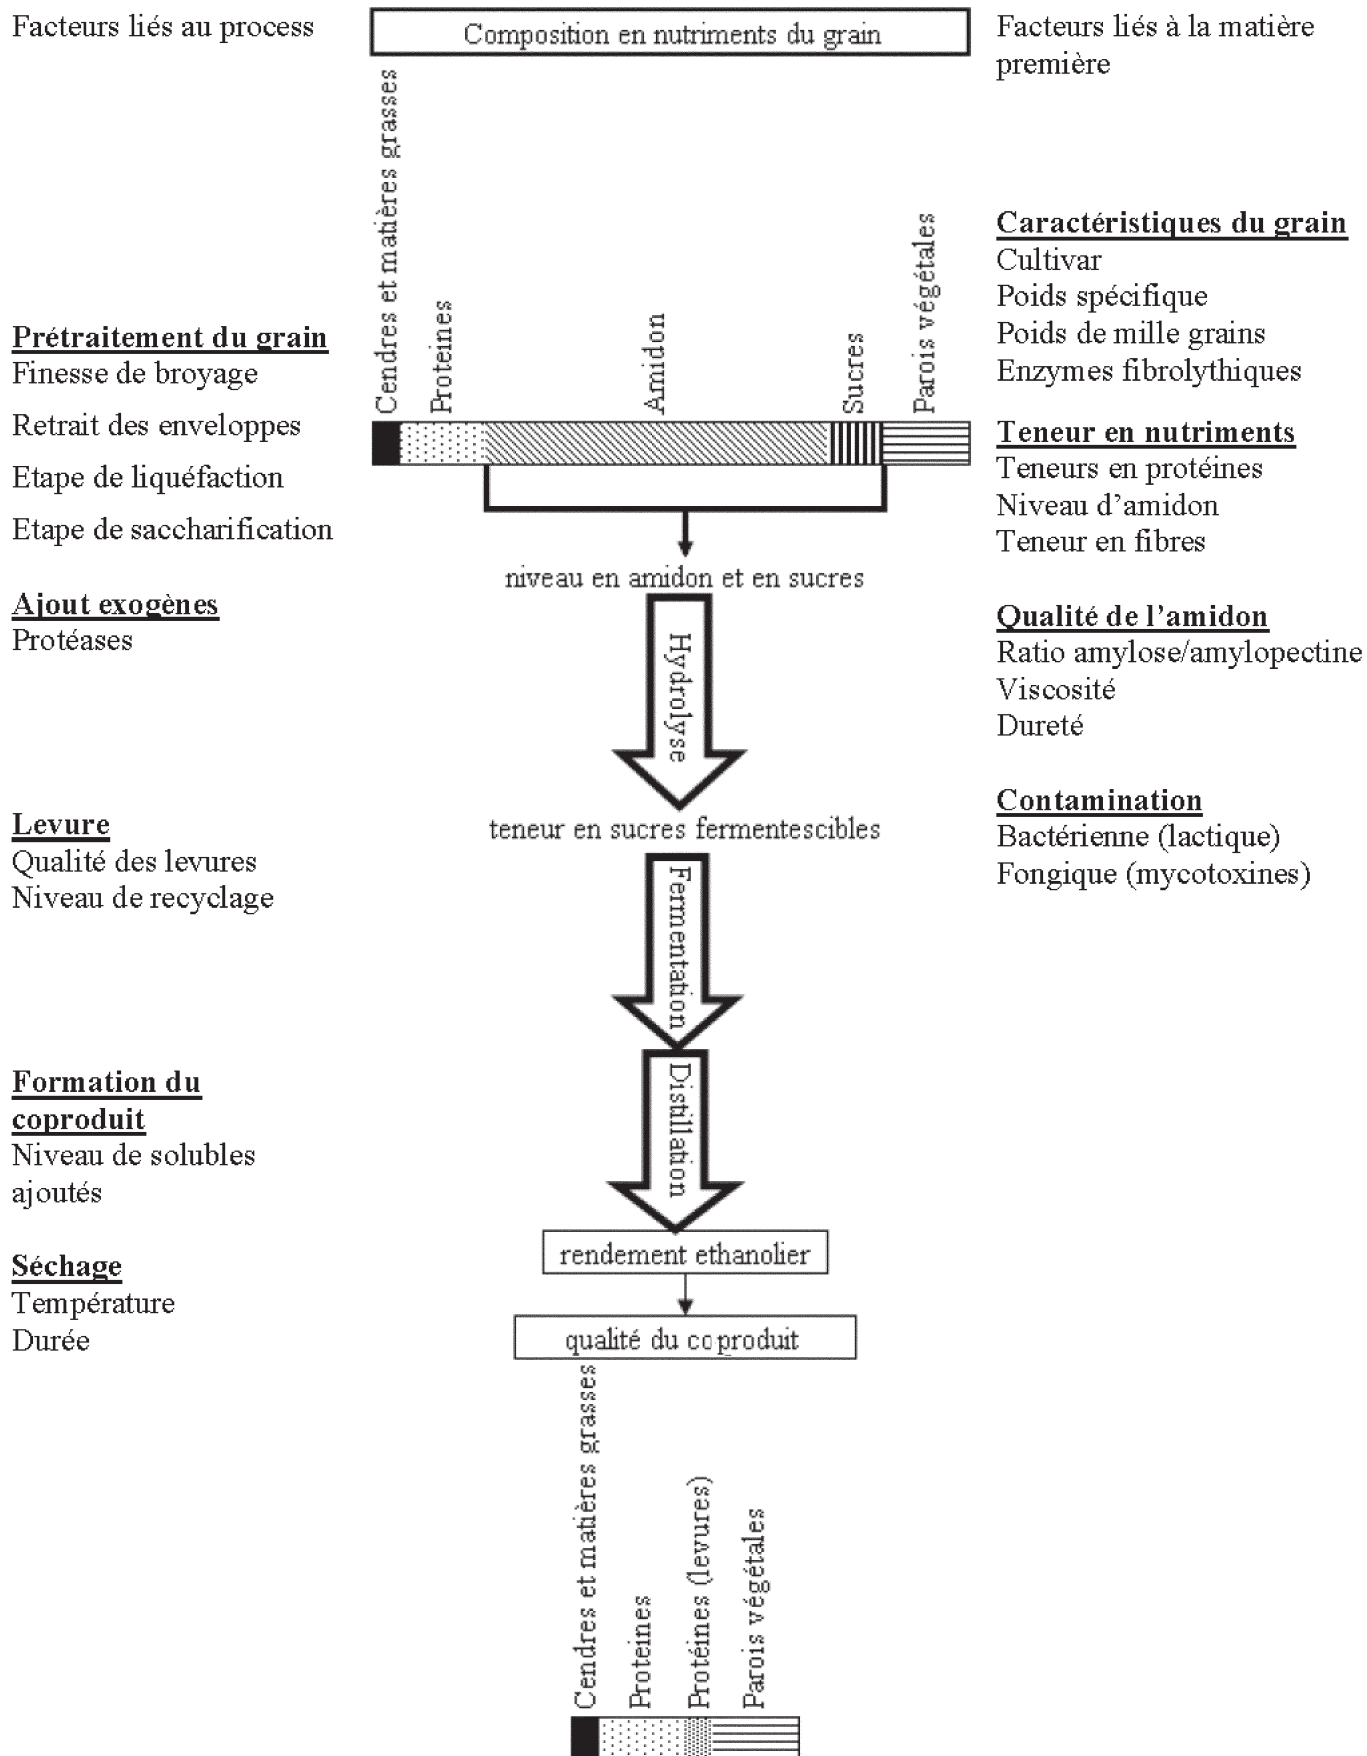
Facteurs liés au process

Composition en nutriments du grain

Facteurs liés à la matière première

Cendres et matières grasses
Proteines
Amidon
Sucres
Parois végétales

Caractéristiques du grain
Cultivar
Poids spécifique
Poids de mille grains
Enzymes fibrolythiques

Prétraitement du grain
Finesse de broyage
Retrait des enveloppes
Etape de liquéfaction
Etape de saccharification

Teneur en nutriments
Teneurs en protéines
Niveau d'amidon
Teneur en fibres

niveau en amidon et en sucres

Ajout exogènes
Protéases

Hydrolyse

Qualité de l'amidon
Ratio amylose/amylopectine
Viscosité
Dureté

Contamination
Bactérienne (lactique)
Fongique (mycotoxines)

teneur en sucres fermentescibles

Levure
Qualité des levures
Niveau de recyclage

Fermentation

Distillation

Formation du coproduit
Niveau de solubles ajoutés

rendement ethanolier

Séchage
Température
Durée

qualité du coproduit

Cendres et matières grasses
Proteines
Protéines (levures)
Parois végétales